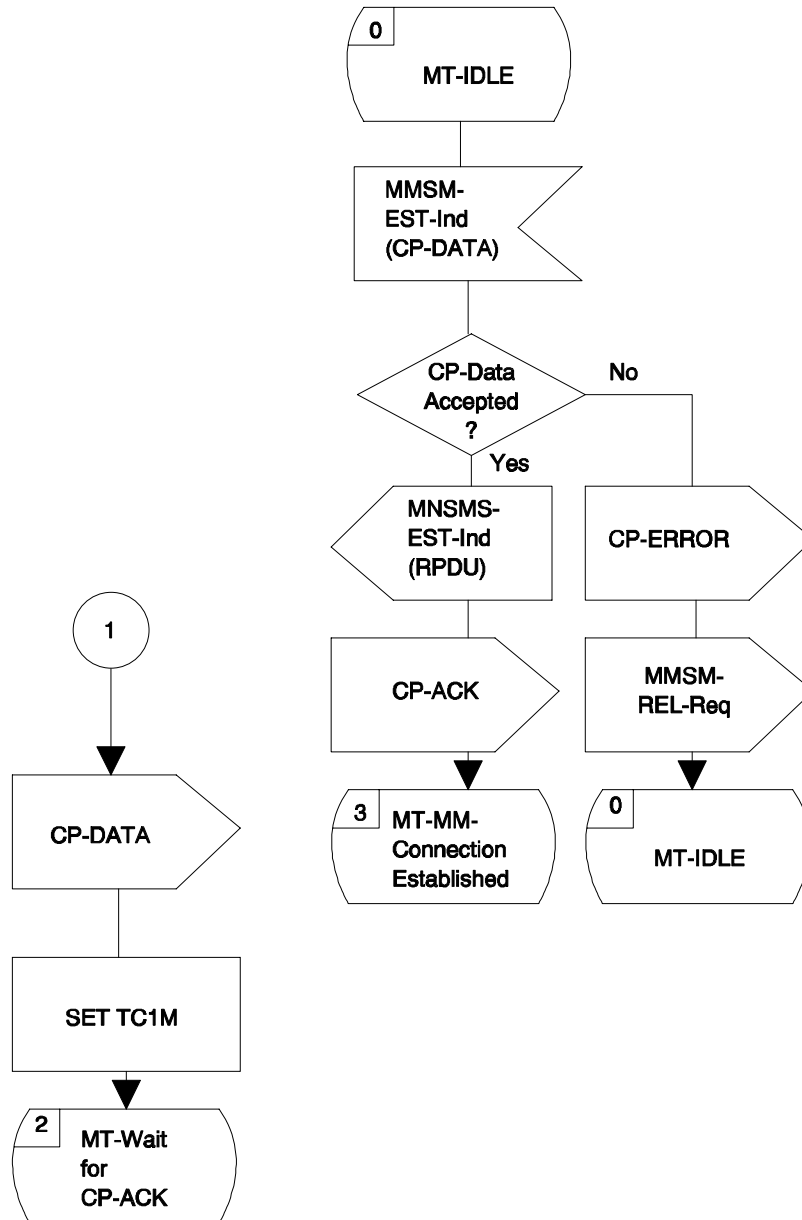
0
MT-IDLE

MMSM-EST-Ind (CP-DATA)

CP-Data Accepted ?

No

Yes

MNSMS-EST-Ind (RPDU)

CP-ERROR

CP-ACK

MMSM-REL-Req

3
MT-MM-Connection Established

0
MT-IDLE

1

CP-DATA

SET TC1M

2
MT-Wait for CP-ACK